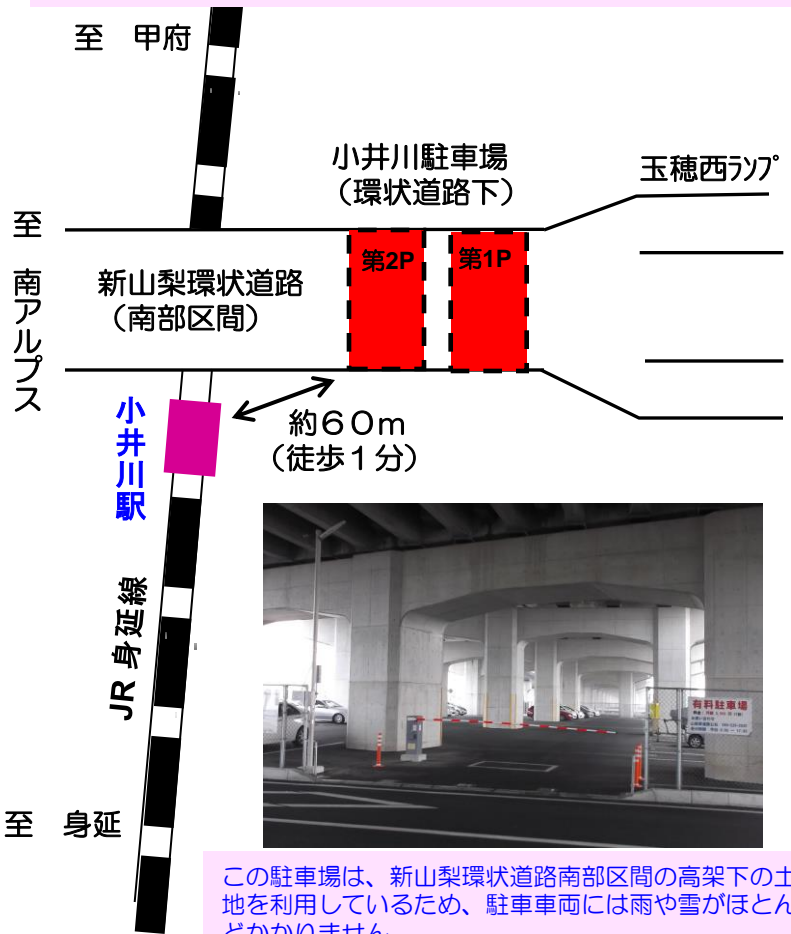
至　甲府

小井川駐車場
（環状道路下）

玉穂西ランプ

至
南アルプス

新山梨環状道路
（南部区間）

第2P

第1P

小井川駅

約６０ｍ
（徒歩１分）

JR 身延線

有料駐車場

至　身延

この駐車場は、新山梨環状道路南部区間の高架下の土地を利用しているため、駐車車両には雨や雪がほとん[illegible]